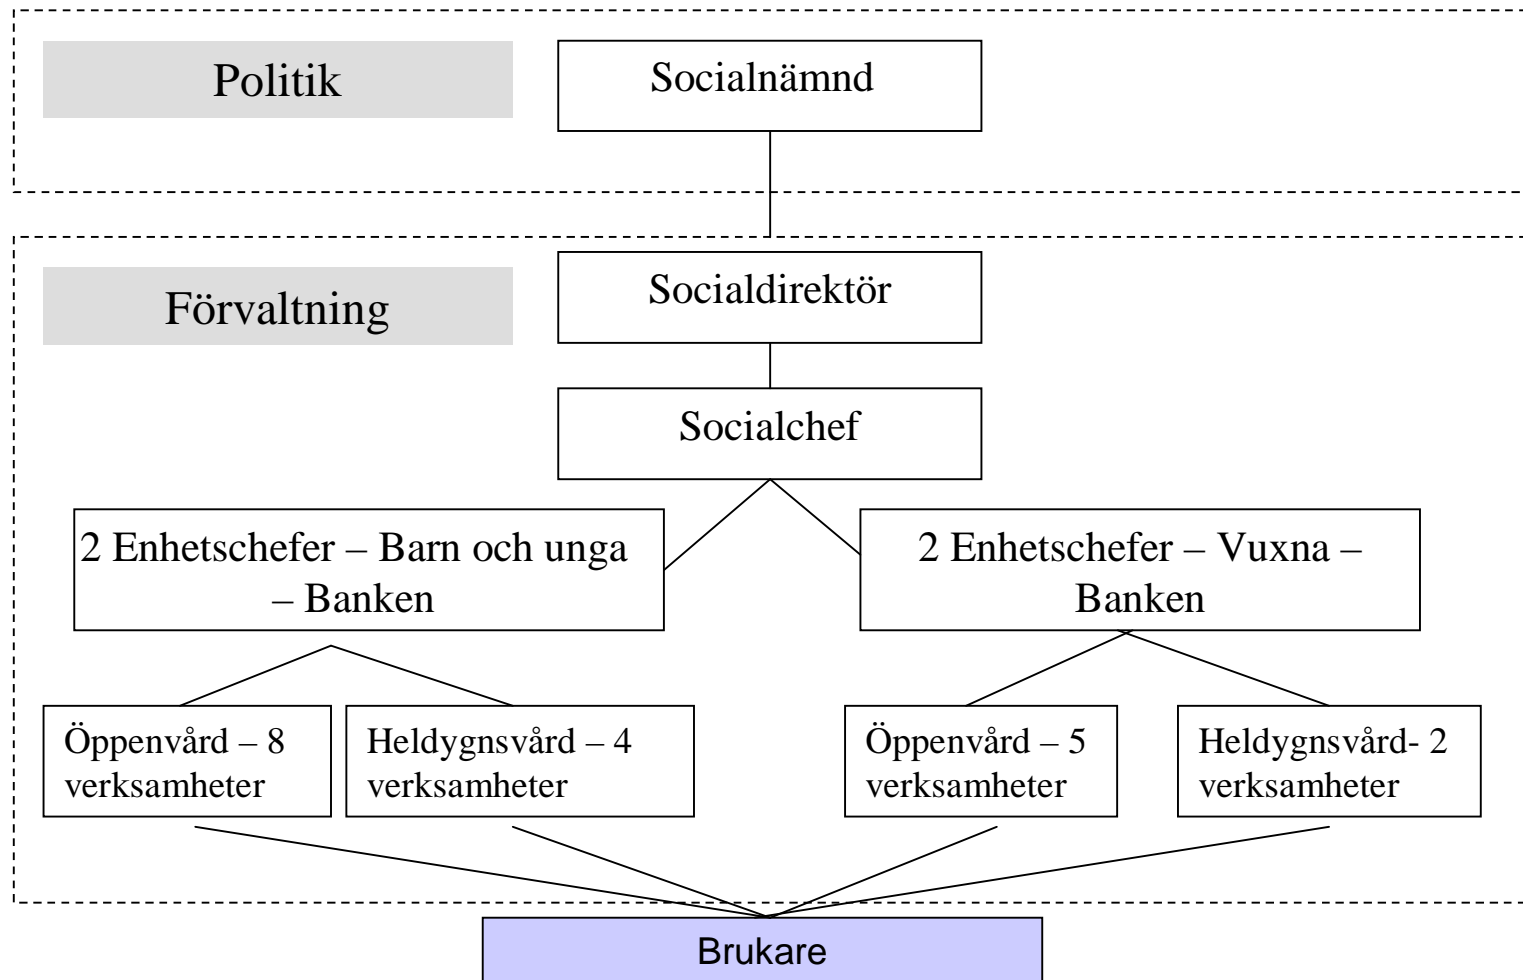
Politik

Socialnämnd

Förvaltning

Socialdirektör

Socialchef

2 Enhetschefer – Barn och unga – Banken

2 Enhetschefer – Vuxna – Banken

Öppenvård – 8 verksamheter

Heldygnsvård – 4 verksamheter

Öppenvård – 5 verksamheter

Heldygnsvård- 2 verksamheter

Brukare